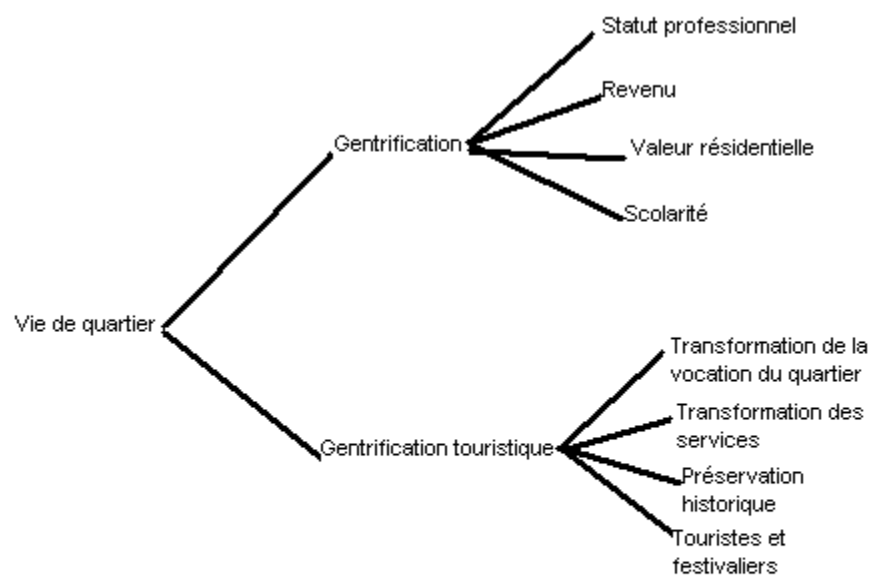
Vie de quartier

Gentrification

Statut professionnel

Revenu

Valeur résidentielle

Scolarité

Gentrification touristique

Transformation de la vocation du quartier

Transformation des services

Préservation historique

Touristes et festivaliers